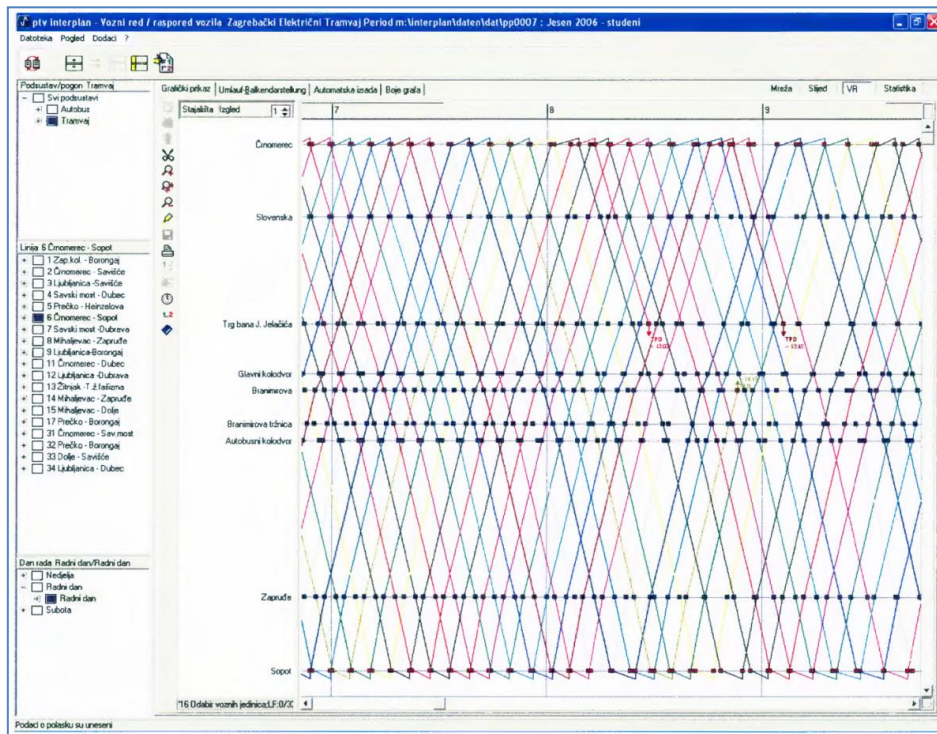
ptv interplan - Vozni red / raspored vozila Zagrebački Električni Tramvaj Period m:\interplan\daten\dat\pp0007 : Jesen 2006 - studeni

Datoteka Pogled Dodaci ?

Podsustav/pogon Tramvaj
Svi podsustavi
Autobus
Tramvaj

Linija 6 Črnomerec - Sopot
1 Zap.kol. - Borongaj
2 Črnomerec - Savišće
3 Ljubljanica -Savišće
4 Savski most - Dubec
5 Prečko - Heinzelova
6 Črnomerec - Sopot
7 Savski most -Dubrava
8 Mihaljevac - Zapruđe
9 Ljubljanica-Borongaj
11 Črnomerec - Dubec
12 Ljubljanica -Dubrava
13 Žitnjak -T.Ž.Fallizma
14 Mihaljevac - Zapruđe
15 Mihaljevac - Dolje
17 Prečko - Borongaj
31 Črnomerec - Sav.most
32 Prečko - Borongaj
33 Dolje - Savišće
34 Ljubljanica - Dubec

Dan rada Radni dan/Radni dan
Nedjelja
Radni dan
Radni dan
Subota

Grafički prikaz | Umlauf-Balkendarstellung | Automatska izrada | Boje grafa
Mreža | Slijed | VR | Statistika

Stajališta Izgled 1

7
8
9

Črnomerec
Slovenska
Trg bana J. Jelačića
Glavni kolodvor
Branimirova
Branimirova tržnica
Autobusni kolodvor
Zapruđe
Sopot

"16 Odabir voznih jedinica;LF:0/3

Podaci o polasku su uneseni